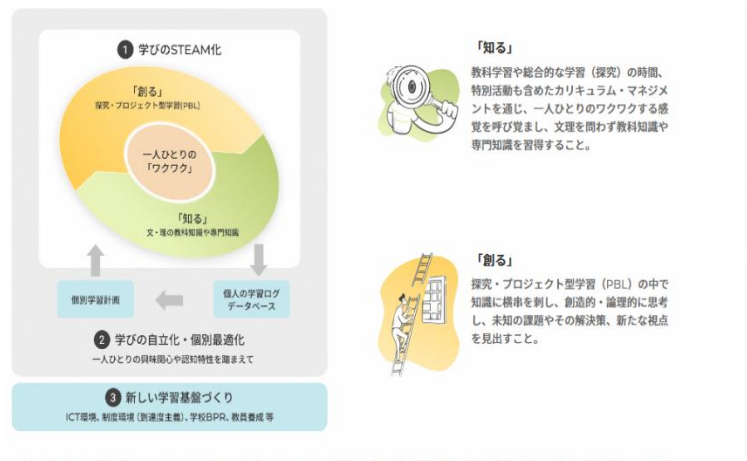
1 学びのSTEAM化

「創る」
探究・プロジェクト型学習(PBL)

一人ひとりの
「ワクワク」

「知る」
文・理の教科知識や専門知識

個別学習計画

個人の学習ログ
データベース

2 学びの自立化・個別最適化
一人ひとりの興味関心や認知特性を踏まえて

3 新しい学習基盤づくり
ICT環境、制度環境（到達度主義）、学校BPR、教員養成 等

「知る」
教科学習や総合的な学習（探究）の時間、特別活動も含めたカリキュラム・マネジメントを通じ、一人ひとりのワクワクする感覚を呼び覚まし、文理を問わず教科知識や専門知識を習得すること。

「創る」
探究・プロジェクト型学習（PBL）の中で知識に横串を刺し、創造的・論理的に思考し、未知の課題やその解決策、新たな視点を見出すこと。